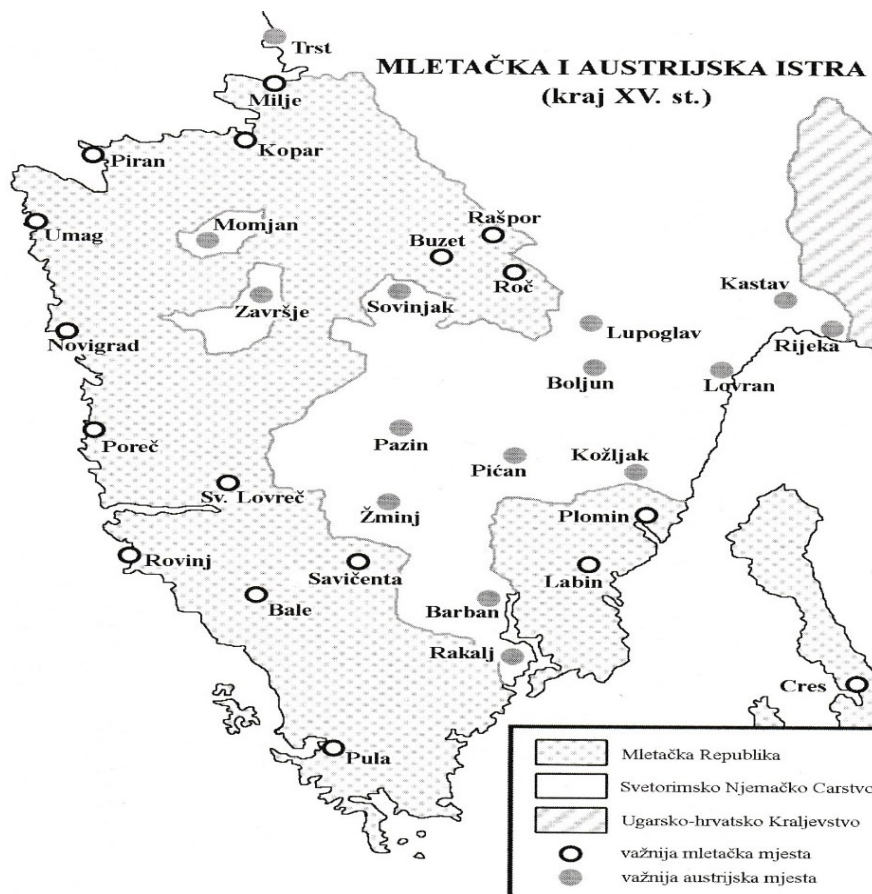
MLETAČKA I AUSTRIJSKA ISTRA
(kraj XV. st.)

Trst
Milje
Kopar
Piran
Umag
Momjan
Rašpor
Buzet
Roč
Kastav
Završje
Sovinjak
Lupoglav
Novigrad
Rijeka
Boljun
Lovran
Poreč
Pazin
Pićan
Kožljak
Sv. Lovreč
Žminj
Plomin
Rovinj
Savičenta
Labin
Bale
Barban
Rakalj
Cres
Pula

Mletačka Republika
Svetorimsko Njemačko Carstvo
Ugarsko-hrvatsko Kraljevstvo
važnija mletačka mjesta
važnija austrijska mjesta